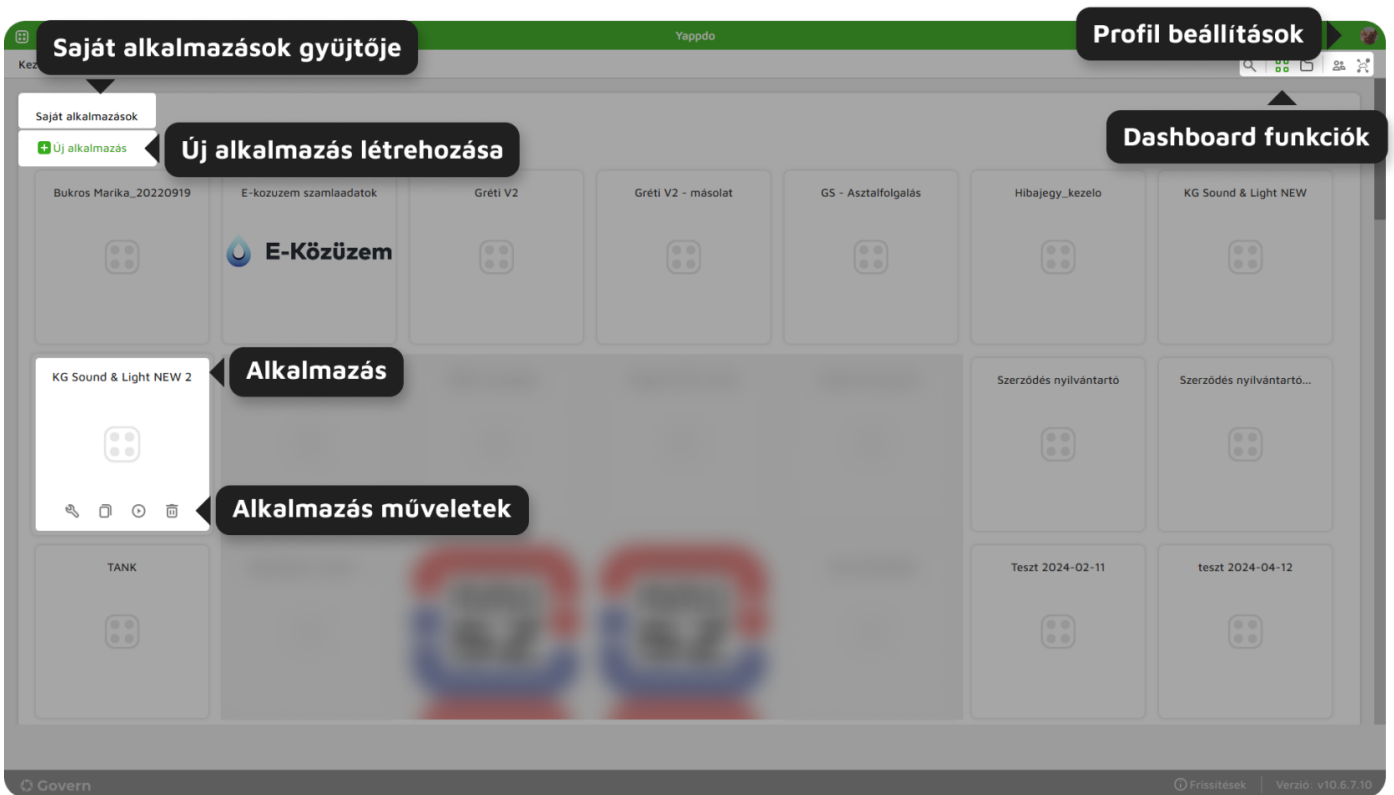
Yappdo

Saját alkalmazások gyűjtője

Kez

Profil beállítások

Saját alkalmazások

Új alkalmazás

Új alkalmazás létrehozása

Dashboard funkciók

Bukros Marika_20220919

E-kozuzem szamlaadatok

E-Közüzem

Gréti V2

Gréti V2 - másolat

GS - Asztalfolgalás

Hibajegy_kezelo

KG Sound & Light NEW

KG Sound & Light NEW 2

Alkalmazás

Szerződés nyilvántartó

Szerződés nyilvántartó...

Alkalmazás műveletek

TANK

Teszt 2024-02-11

teszt 2024-04-12

Govern

Frissítések

Verzió: v10.6.7.10